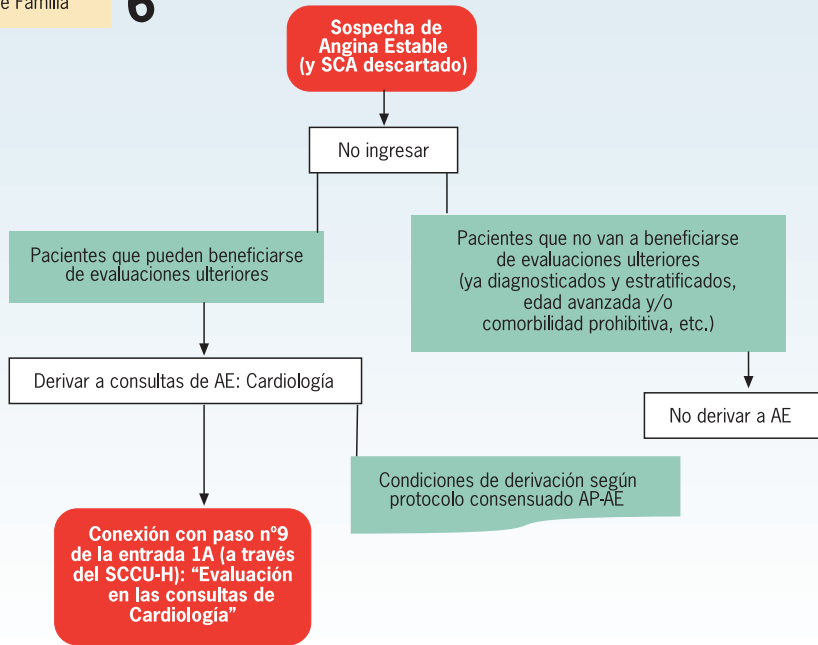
e Familia

6

Sospecha de Angina Estable (y SCA descartado)

No ingresar

Pacientes que pueden beneficiarse de evaluaciones ulteriores

Pacientes que no van a beneficiarse de evaluaciones ulteriores (ya diagnosticados y estratificados, edad avanzada y/o comorbilidad prohibitiva, etc.)

Derivar a consultas de AE: Cardiología

No derivar a AE

Condiciones de derivación según protocolo consensuado AP-AE

Conexión con paso nº9 de la entrada 1A (a través del SCCU-H): "Evaluación en las consultas de Cardiología"